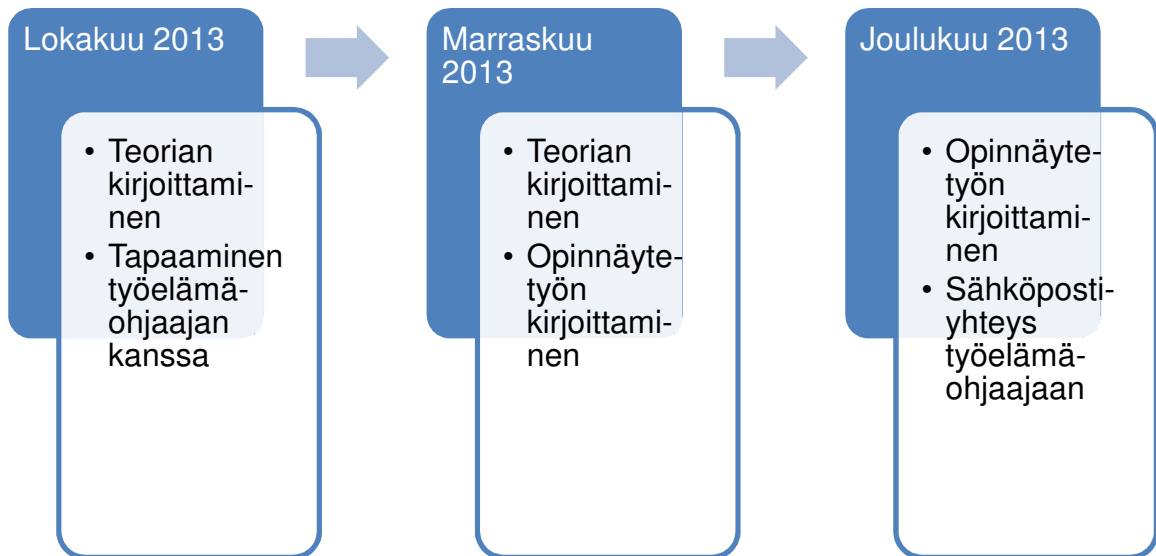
Lokakuu 2013

- Teorian kirjoittaminen
- Tapaaminen työelämäohjaajan kanssa

Marraskuu 2013

- Teorian kirjoittaminen
- Opinnäytetyön kirjoittaminen

Joulukuu 2013

- Opinnäytetyön kirjoittaminen
- Sähköpostiyhteys työelämäohjaajaan